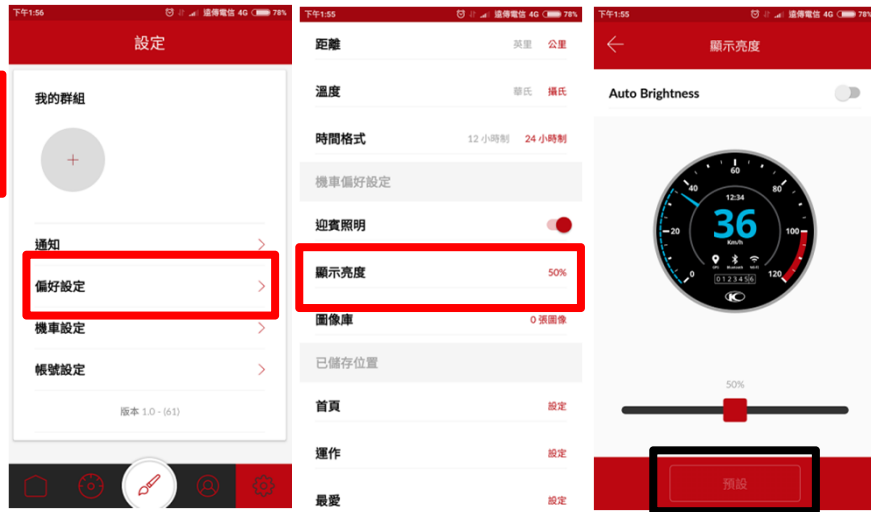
下午1:56 遠傳電信 4G 78%

設定

我的群組

+

通知

偏好設定

機車設定

帳號設定

版本 1.0 - (61)

下午1:55 遠傳電信 4G 78%

距離 英里 公里

溫度 華氏 攝氏

時間格式 12 小時制 24 小時制

機車偏好設定

迎賓照明

顯示亮度 50%

圖像庫 0 張圖像

已儲存位置

首頁 設定

運作 設定

最愛 設定

下午1:55 遠傳電信 4G 78%

顯示亮度

Auto Brightness

60
40
80
20
100
0
120
12:34
36
Km/h
GPS Bluetooth Wi-Fi
0 1 2 3 4 5 6
K

50%

預設